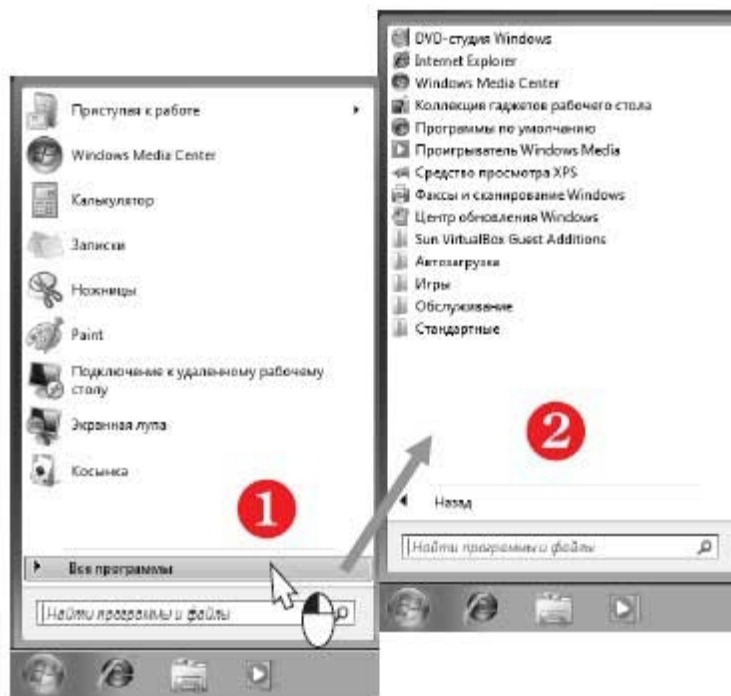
Приступая к работе
Windows Media Center
Калькулятор
Записки
Ножницы
Paint
Подключение к удаленному рабочему столу
Экранная лупа
Косынка

1

Все программы
Найти программы и файлы

DVD-студия Windows
Internet Explorer
Windows Media Center
Коллекция гаджетов рабочего стола
Программы по умолчанию
Проигрыватель Windows Media
Средство просмотра XPS
Факсы и сканирование Windows
Центр обновления Windows
Sun VirtualBox Guest Additions
Автозагрузка
Игры
Обслуживание
Стандартные

2

Назад
Найти программы и файлы